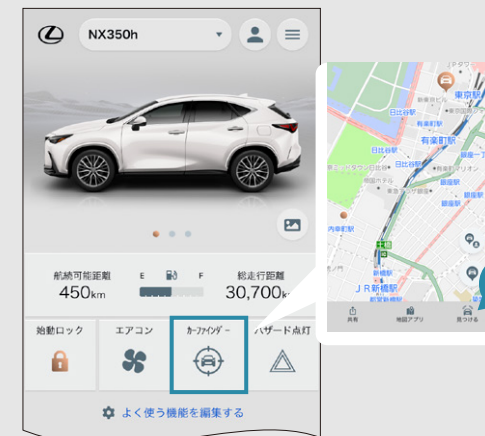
NX350h

航続可能距離
450km

E F

総走行距離
30,700km

始動ロック

エアコン

カーファインダー

ハザード点灯

よく使う機能を編集する

東京駅
日比谷駅
有楽町駅
銀座駅
日比谷
新橋駅
内幸町駅
JR新橋駅
共有
地図アプリ
見つける